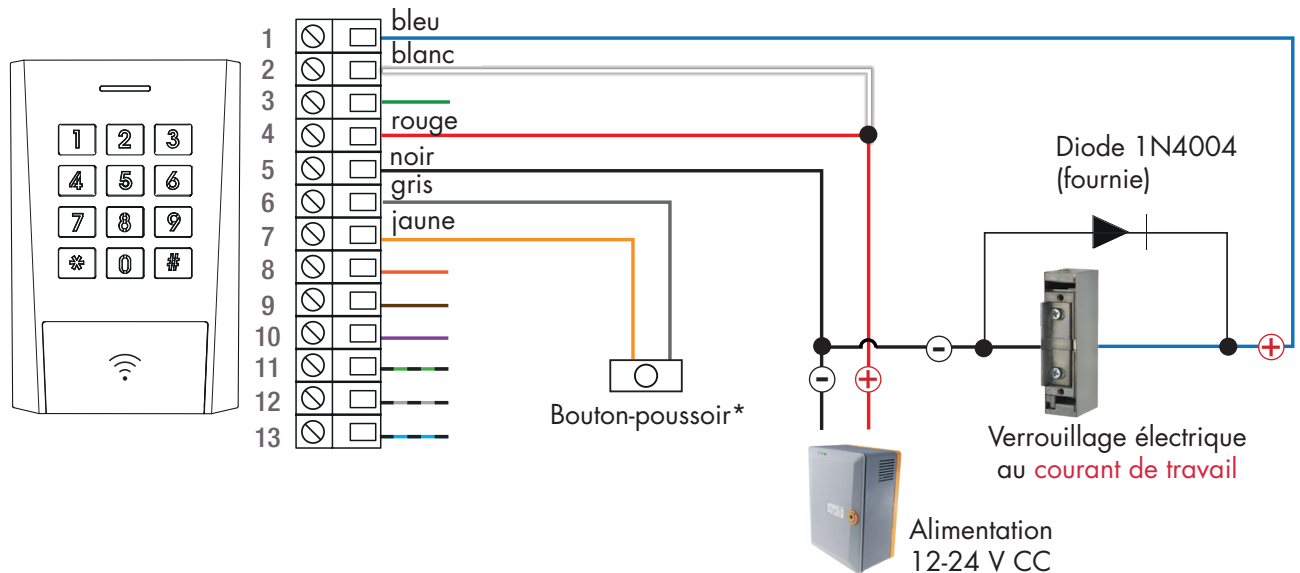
1
2
3
4
5
6
7
8
9
10
11
12
13

bleu
blanc
rouge
noir
gris
jaune

1 2 3
4 5 6
7 8 9
* 0 #

Diode 1N4004
(fournie)

-
-
+
+

Bouton-poussoir*

Verrouillage électrique
au courant de travail

Alimentation
12-24 V CC